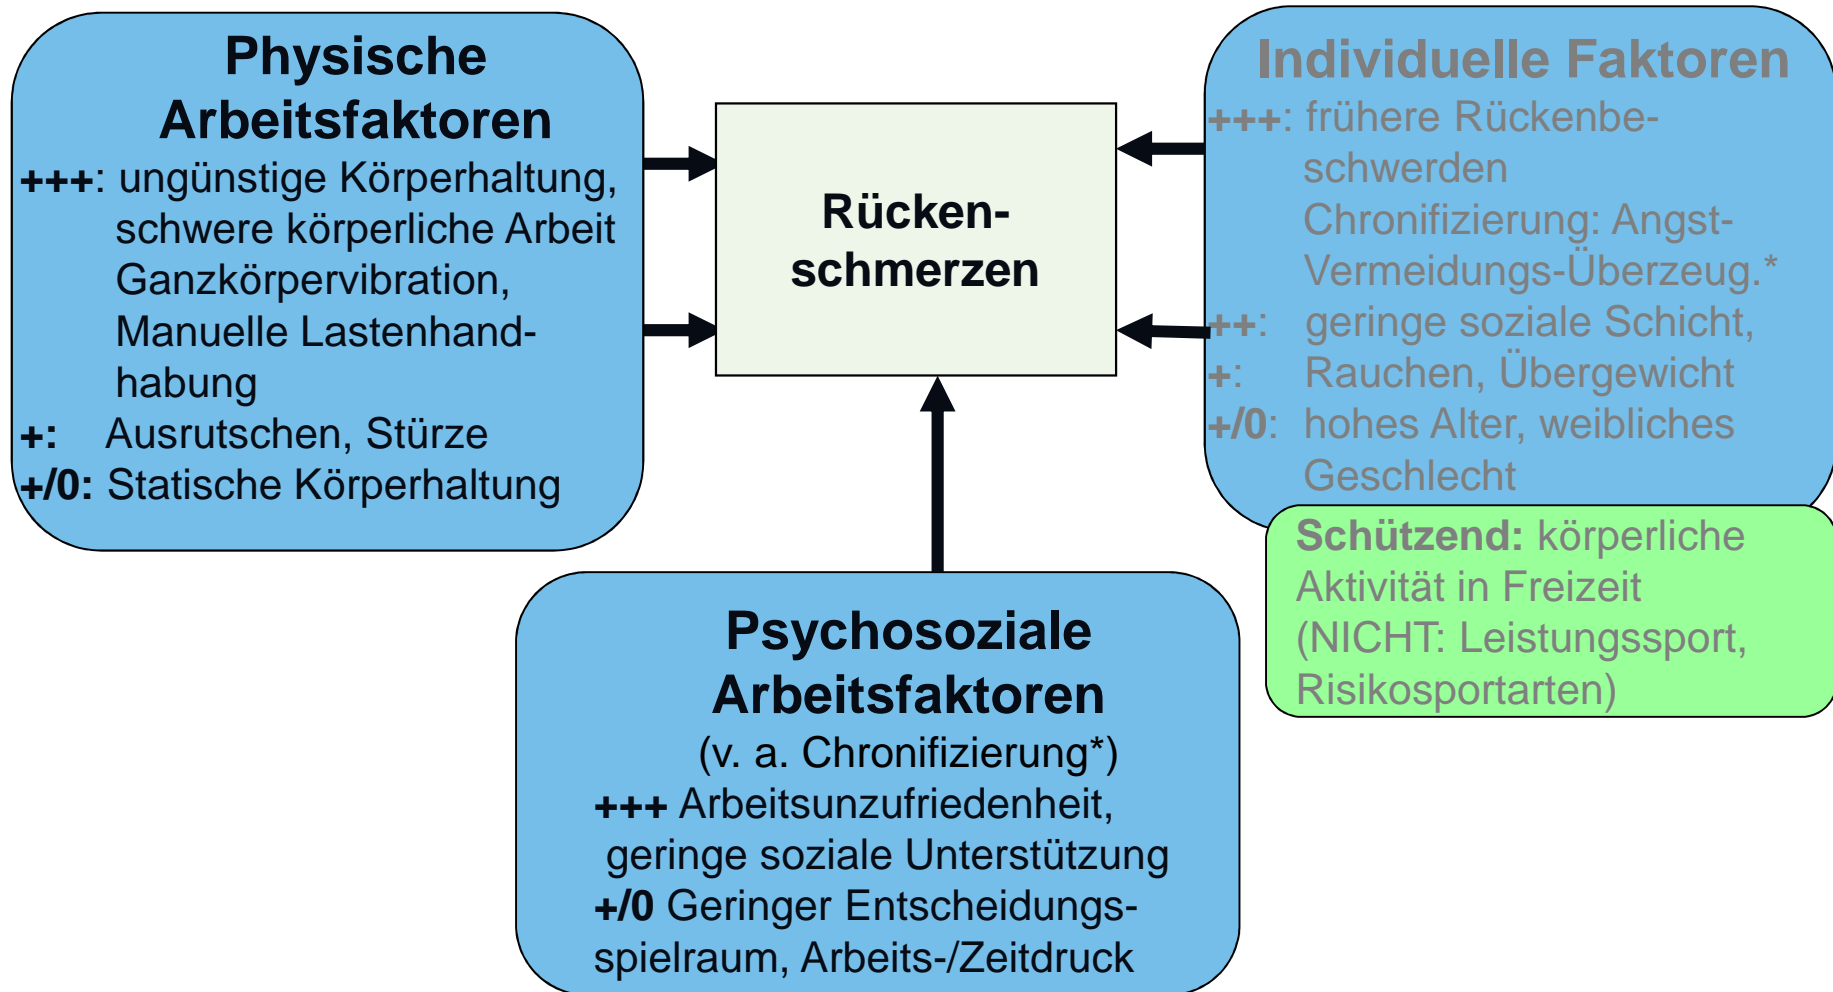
Physische Arbeitsfaktoren
+++: ungünstige Körperhaltung, schwere körperliche Arbeit Ganzkörpervibration, Manuelle Lastenhandhabung
+: Ausrutschen, Stürze
+/0: Statische Körperhaltung

Rückenschmerzen

Individuelle Faktoren
+++: frühere Rückenbeschwerden Chronifizierung: Angst-Vermeidungs-Überzeug.*
++: geringe soziale Schicht,
+: Rauchen, Übergewicht
+/0: hohes Alter, weibliches Geschlecht

Schützend: körperliche Aktivität in Freizeit (NICHT: Leistungssport, Risikosportarten)

Psychosoziale Arbeitsfaktoren
(v. a. Chronifizierung*)
+++ Arbeitsunzufriedenheit, geringe soziale Unterstützung
+/0 Geringer Entscheidungsspielraum, Arbeits-/Zeitdruck